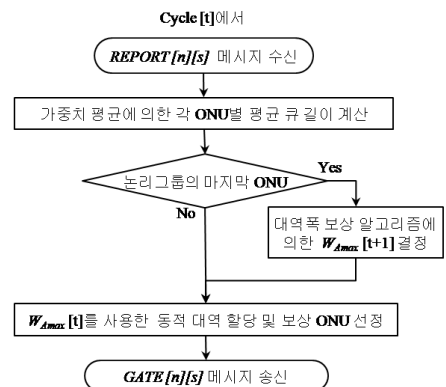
Cycle [t]에서

REPORT [n][s] 메시지 수신

가중치 평균에 의한 각 ONU별 평균 큐 길이 계산

논리그룹의 마지막 ONU

Yes

No

대역폭 보상 알고리즘에 의한 $W_{Amax}$ [t+1] 결정

$W_{Amax}$ [t]를 사용한 동적 대역 할당 및 보상 ONU 선정

GATE [n][s] 메시지 송신